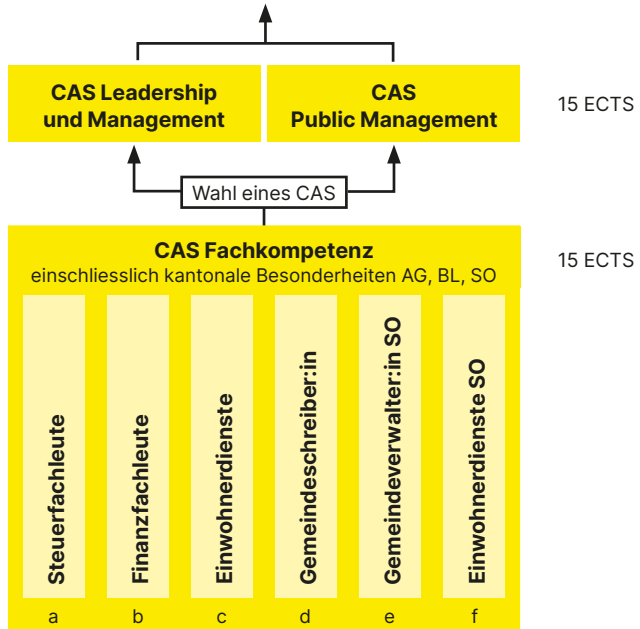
CAS Leadership und Management

CAS Public Management

15 ECTS

Wahl eines CAS

CAS Fachkompetenz
einschliesslich kantonale Besonderheiten AG, BL, SO

15 ECTS

Steuerfachleute

Finanzfachleute

Einwohnerdienste

Gemeindeschreiber:in

Gemeindeverwalter:in SO

Einwohnerdienste SO

a

b

c

d

e

f